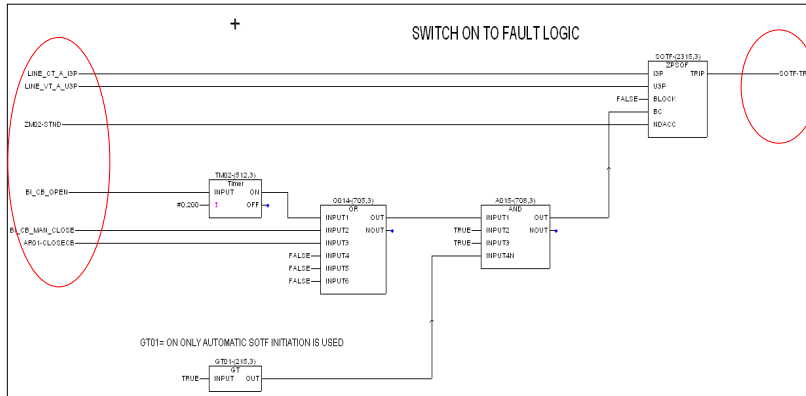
+

SWITCH ON TO FAULT LOGIC

LINE_CT_A_I3P
LINE_VT_A_U3P
ZM02-STND
BI_CB_OPEN
BI_CB_MAN_CLOSE
AR01-CLOSECB

SOTF-(2315,3)
ZPSOF
I3P
U3P
FALSE BLOCK
BC
NDACC
TRIP
SOTF-TR

TM02-(512,3)
Timer
INPUT
ON
OFF
#0.200
1

O014-(705,3)
OR
INPUT1
INPUT2
INPUT3
FALSE INPUT4
FALSE INPUT5
FALSE INPUT6
OUT
NOUT

A015-(708,3)
AND
INPUT1
TRUE INPUT2
TRUE INPUT3
INPUT4N
OUT
NOUT

GT01= ON ONLY AUTOMATIC SOTF INITIATION IS USED

GT01-(215,3)
GT
TRUE INPUT
OUT